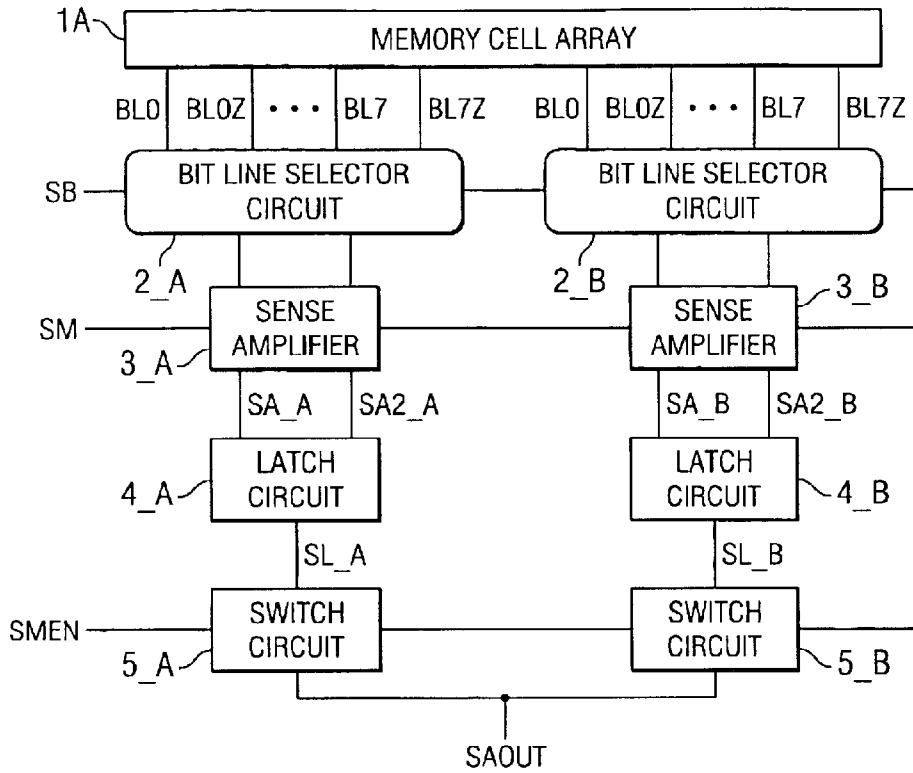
1A
MEMORY CELL ARRAY
BL0 BL0Z • • • BL7 BL7Z BL0 BL0Z • • • BL7 BL7Z
SB
BIT LINE SELECTOR CIRCUIT
BIT LINE SELECTOR CIRCUIT
2_A
2_B
SM
SENSE AMPLIFIER
SENSE AMPLIFIER
3_B
3_A
SA_A SA2_A
SA_B SA2_B
4_A
LATCH CIRCUIT
LATCH CIRCUIT
4_B
SL_A
SL_B
SMEN
SWITCH CIRCUIT
SWITCH CIRCUIT
5_A
5_B
SAOUT